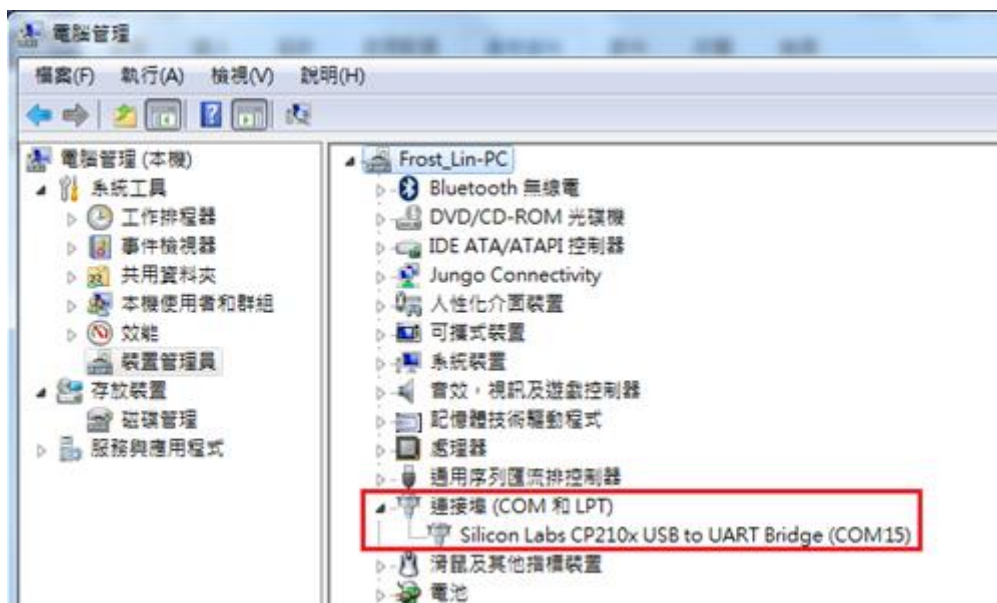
電腦管理

檔案(F) 執行(A) 檢視(V) 說明(H)

電腦管理 (本機)
系統工具
工作排程器
事件檢視器
共用資料夾
本機使用者和群組
效能
裝置管理員
存放裝置
磁碟管理
服務與應用程式

Frost_Lin-PC
Bluetooth 無線電
DVD/CD-ROM 光碟機
IDE ATA/ATAPI 控制器
Jungo Connectivity
人性化介面裝置
可攜式裝置
系統裝置
音效，視訊及遊戲控制器
記憶體技術驅動程式
處理器
通用序列匯流排控制器
連接埠 (COM 和 LPT)
Silicon Labs CP210x USB to UART Bridge (COM15)
滑鼠及其他指標裝置
電池